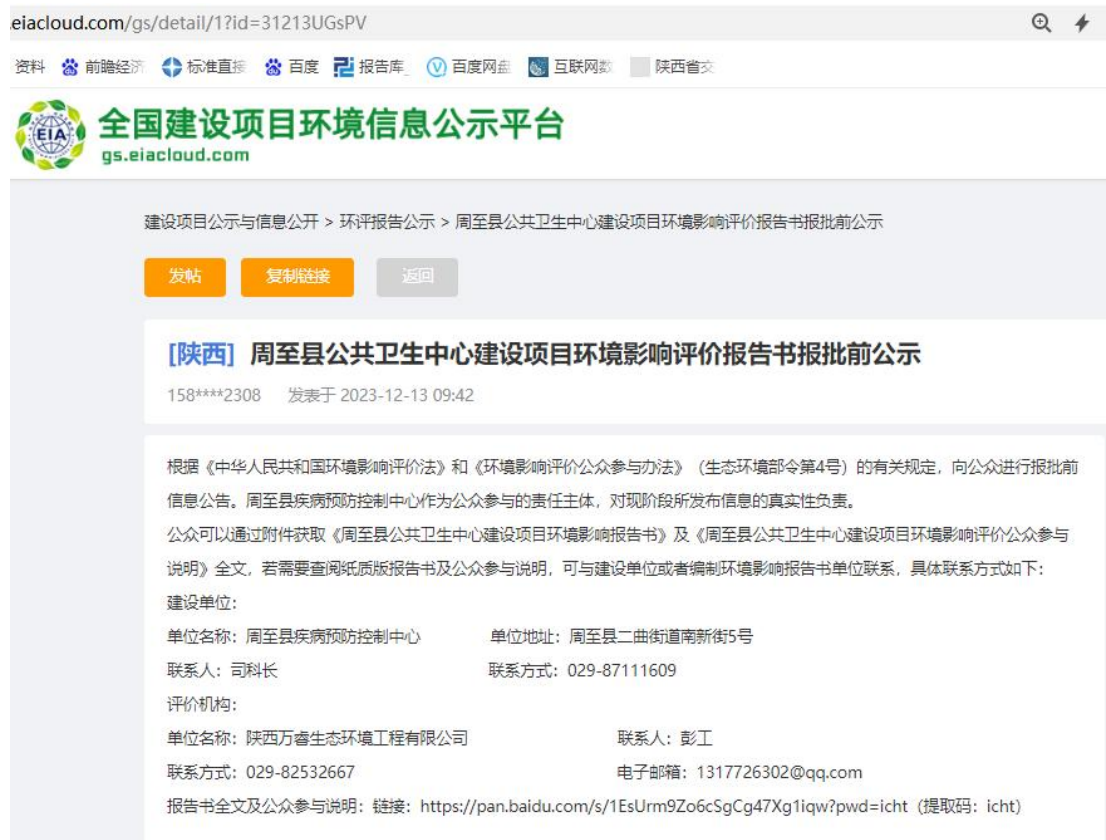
eiacloud.com/gs/detail/1?id=31213UGsPV

资料 前瞻经济 标准直接 百度 报告库 百度网盘 互联网数 陕西省交

EIA 全国建设项目环境信息公示平台
gs.eiacloud.com

建设项目公示与信息公开 > 环评报告公示 > 周至县公共卫生中心建设项目环境影响评价报告书报批前公示

发帖 复制链接 返回

[陕西] 周至县公共卫生中心建设项目环境影响评价报告书报批前公示

158****2308 发表于 2023-12-13 09:42

根据《中华人民共和国环境影响评价法》和《环境影响评价公众参与办法》（生态环境部令第4号）的有关规定，向公众进行报批前信息公告。周至县疾病预防控制中心作为公众参与的责任主体，对现阶段所发布信息的真实性负责。

公众可以通过附件获取《周至县公共卫生中心建设项目环境影响报告书》及《周至县公共卫生中心建设项目环境影响评价公众参与说明》全文，若需要查阅纸质版报告书及公众参与说明，可与建设单位或者编制环境影响报告书单位联系，具体联系方式如下：

建设单位：

单位名称：周至县疾病预防控制中心 单位地址：周至县二曲街道南新街5号

联系人：司科长 联系方式：029-87111609

评价机构：

单位名称：陕西万睿生态环境工程有限公司 联系人：彭工

联系方式：029-82532667 电子邮箱：1317726302@qq.com

报告书全文及公众参与说明：链接：https://pan.baidu.com/s/1EsUrm9Zo6cSgCg47Xg1iqw?pwd=icht（提取码：icht）